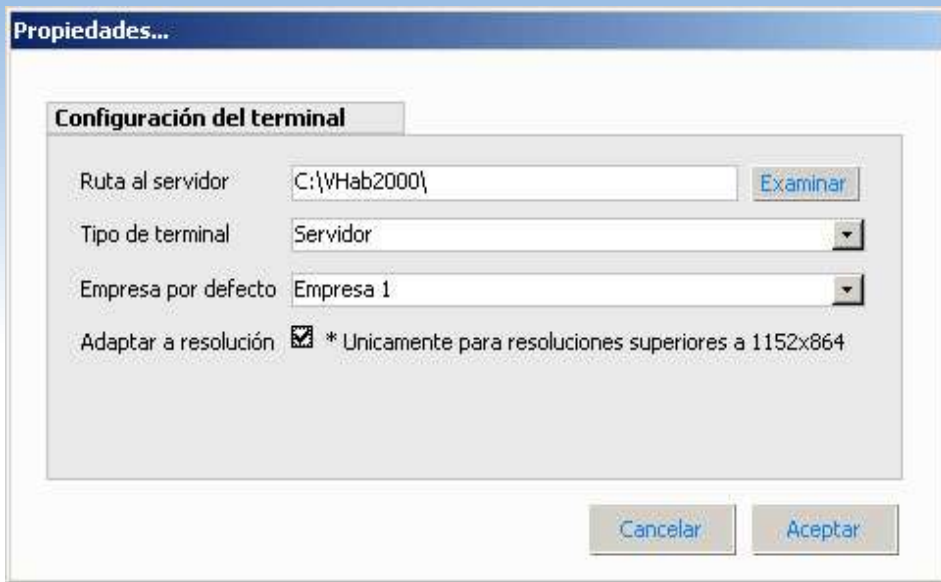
Propiedades...

Configuración del terminal

Ruta al servidor C:\VHab2000\ Examinar

Tipo de terminal Servidor

Empresa por defecto Empresa 1

Adaptar a resolución * Unicamente para resoluciones superiores a 1152x864

Cancelar Aceptar